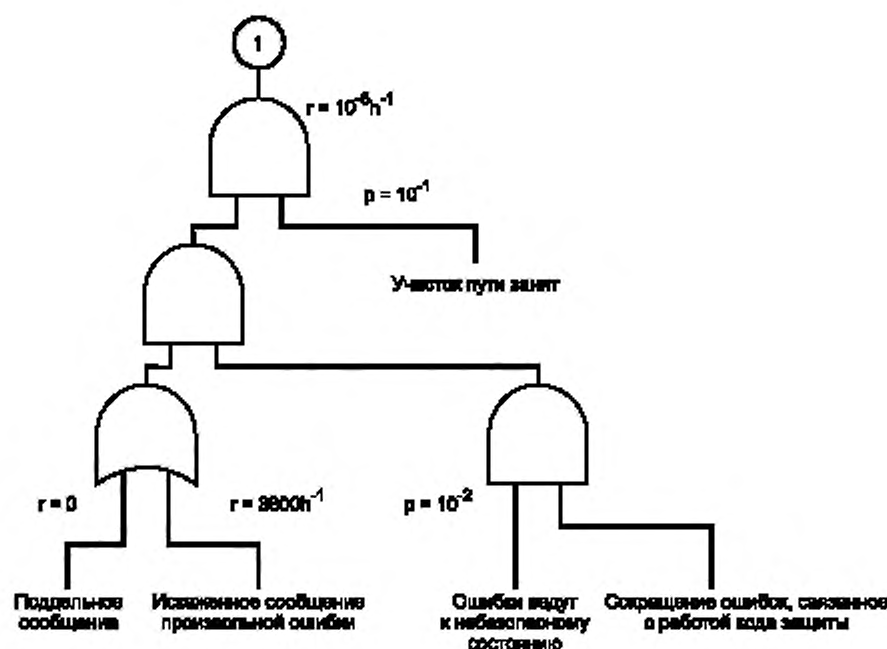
1

$r = 10^{-6}h^{-1}$

$p = 10^{-1}$

Участок пути занят

$r = 0$

$r = 3600h^{-1}$

$p = 10^{-2}$

Поддельное сообщение

Искаженное сообщение произвольной ошибки

Ошибки ведут к небезопасному состоянию

Сокращение ошибок, связанное с работой кода защиты